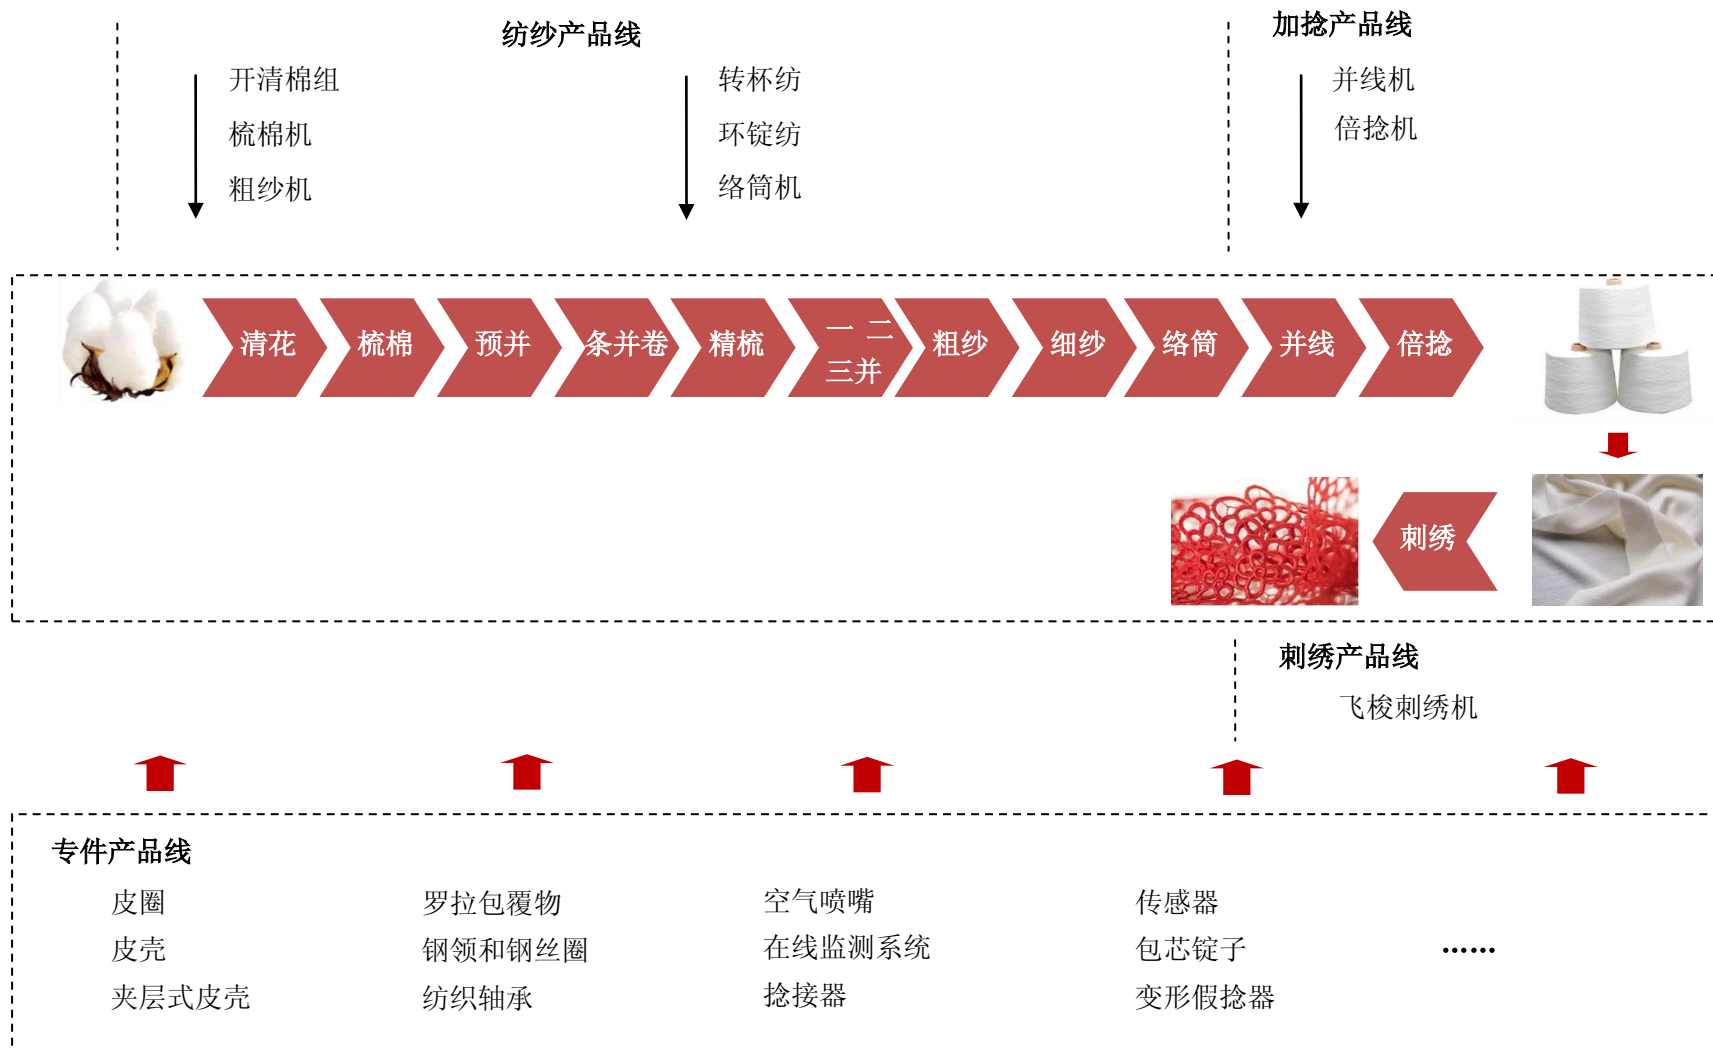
纺纱产品线

开清棉组
梳棉机
粗纱机

转杯纺
环锭纺
络筒机

加捻产品线

并线机
倍捻机

清花
梳棉
预并
条并卷
精梳
一 二 三并
粗纱
细纱
络筒
并线
倍捻

刺绣

刺绣产品线

飞梭刺绣机

专件产品线

皮圈
皮壳
夹层式皮壳

罗拉包覆物
钢领和钢丝圈
纺织轴承

空气喷嘴
在线监测系统
捻接器

传感器
包芯锭子
变形假捻器

……